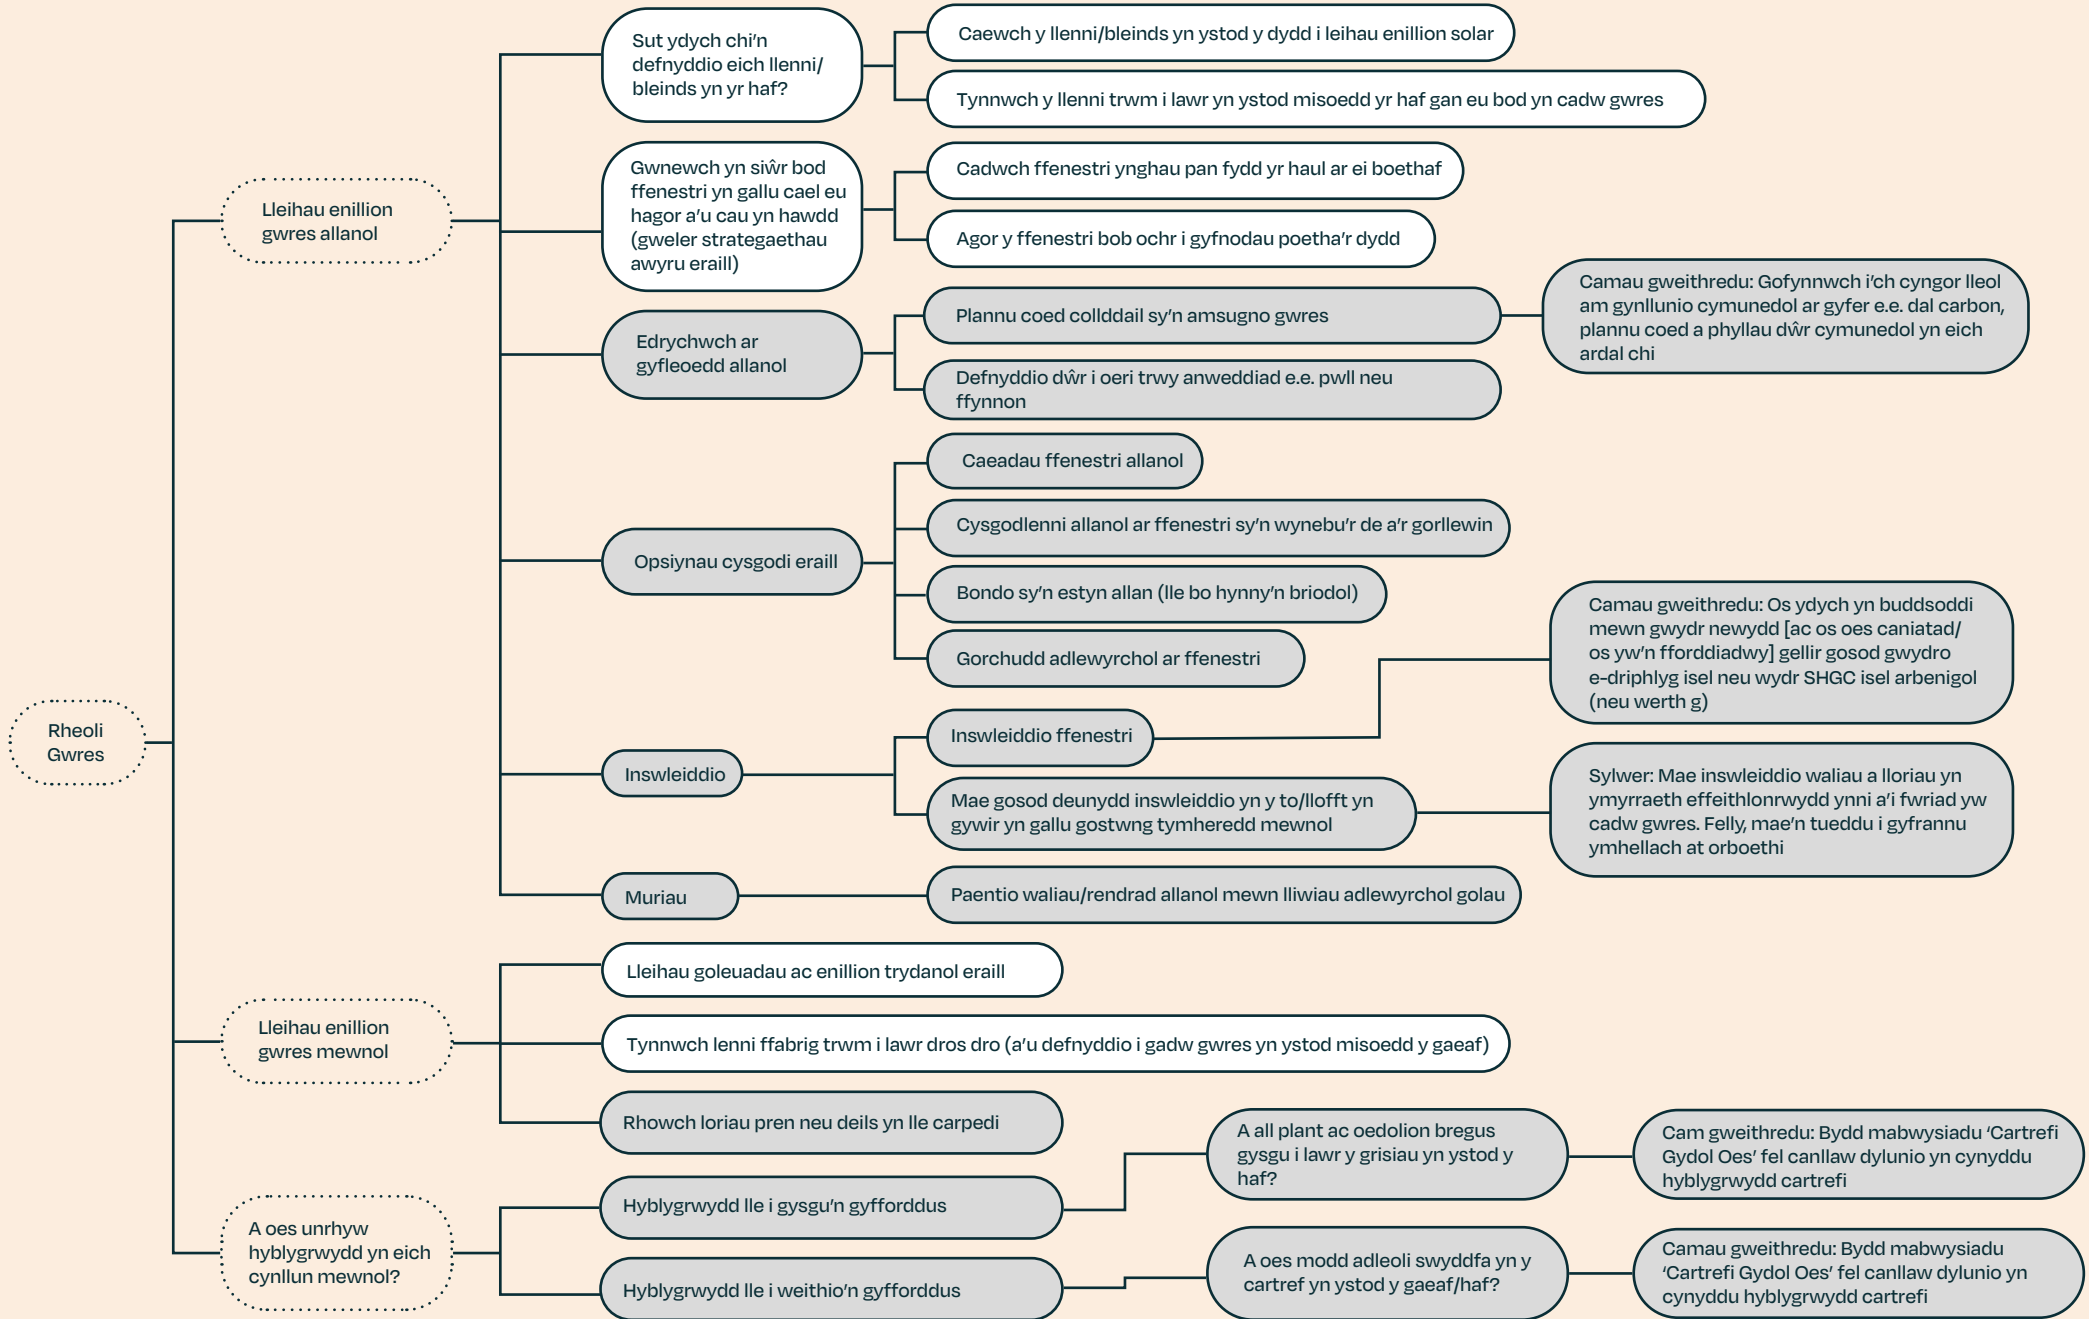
Rheoli Gwres

Lleihau enillion gwres allanol

Sut ydych chi'n defnyddio eich llenni/ bleinds yn yr haf?

Caewch y llenni/bleinds yn ystod y dydd i leihau enillion solar

Tynnwch y llenni trwm i lawr yn ystod misoedd yr haf gan eu bod yn cadw gwres

Gwnewch yn siŵr bod ffenestri yn gallu cael eu hagor a'u cau yn hawdd (gweler strategaethau awyru eraill)

Cadwch ffenestri ynghau pan fydd yr haul ar ei boethaf

Agor y ffenestri bob ochr i gyfnodau poetha'r dydd

Edrychwch ar gyfleoedd allanol

Plannu coed collddail sy'n amsugno gwres

Defnyddio dŵr i oeri trwy anweddiad e.e. pwll neu ffynnon

Camau gweithredu: Gofynnwch i'ch cyngor lleol am gynllunio cymunedol ar gyfer e.e. dal carbon, plannu coed a phyllau dŵr cymunedol yn eich ardal chi

Opsiynau cysgodi eraill

Caeadau ffenestri allanol

Cysgodlenni allanol ar ffenestri sy'n wynebu'r de a'r gorllewin

Bondo sy'n estyn allan (lle bo hynny'n briodol)

Gorchudd adlewyrchol ar ffenestri

Camau gweithredu: Os ydych yn buddsoddi mewn gwydr newydd [ac os oes caniatad/ os yw'n fforddiadwy] gellir gosod gwydro e-driphlyg isel neu wydr SHGC isel arbenigol (neu werth g)

Inswleiddio

Inswleiddio ffenestri

Mae gosod deunydd inswleiddio yn y to/llofft yn gywir yn gallu gostwng tymheredd mewnol

Sylwer: Mae inswleiddio waliau a lloriau yn ymyrraeth effeithlonrwydd ynni a'i fwriad yw cadw gwres. Felly, mae'n tueddu i gyfrannu ymhellach at orboethi

Muriau

Paentio waliau/rendrad allanol mewn lliwiau adlewyrchol golau

Lleihau enillion gwres mewnol

Lleihau goleuadau ac enillion trydanol eraill

Tynnwch lenni ffabrig trwm i lawr dros dro (a'u defnyddio i gadw gwres yn ystod misoedd y gaeaf)

Rhowch loriau pren neu deils yn lle carpedi

A oes unrhyw hyblygrwydd yn eich cynllun mewnol?

Hyblygrwydd lle i gysgu'n gyfforddus

A all plant ac oedolion bregus gysgu i lawr y grisiau yn ystod y haf?

Cam gweithredu: Bydd mabwysiadu 'Cartrefi Gydol Oes' fel canllaw dylunio yn cynyddu hyblygrwydd cartrefi

Hyblygrwydd lle i weithio'n gyfforddus

A oes modd adleoli swyddfa yn y cartref yn ystod y gaeaf/haf?

Camau gweithredu: Bydd mabwysiadu 'Cartrefi Gydol Oes' fel canllaw dylunio yn cynyddu hyblygrwydd cartrefi